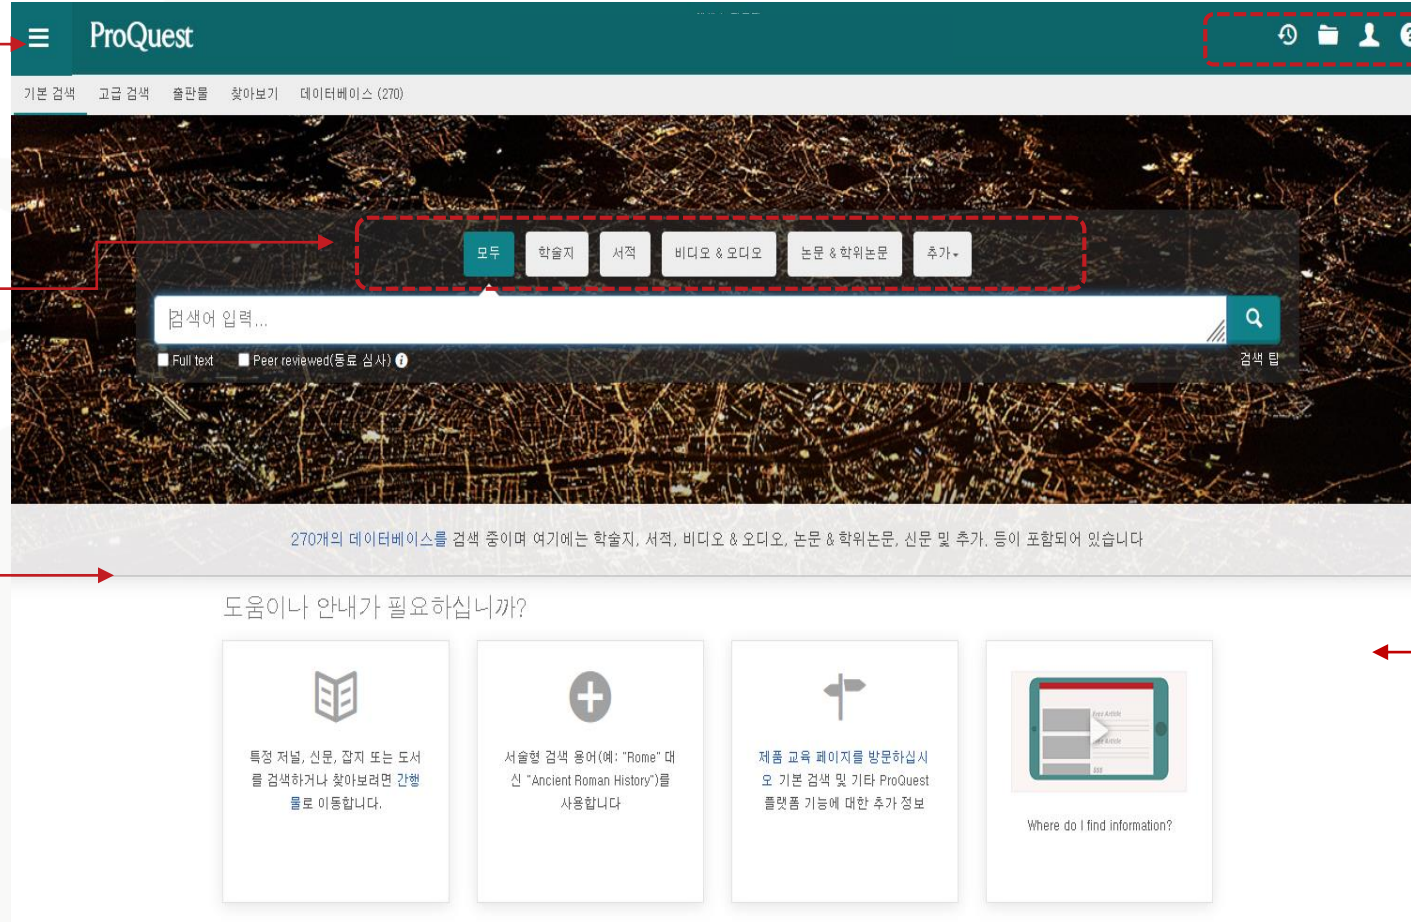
ProQuest

기본 검색 고급 검색 출판물 찾아보기 데이터베이스 (270)

모두 학술지 서적 비디오 & 오디오 논문 & 학위논문 추가

검색어 입력...

Full text Peer reviewed(동료 심사)

검색 팁

270개의 데이터베이스를 검색 중이며 여기에는 학술지, 서적, 비디오 & 오디오, 논문 & 학위논문, 신문 및 추가. 등이 포함되어 있습니다

도움이나 안내가 필요하십니까?

특정 저널, 신문, 잡지 또는 도서를 검색하거나 찾아보려면 간행물로 이동합니다.

서술형 검색 용어(예: "Rome" 대신 "Ancient Roman History")를 사용합니다

제품 교육 페이지를 방문하십시오 기본 검색 및 기타 ProQuest 플랫폼 기능에 대한 추가 정보

Where do I find information?